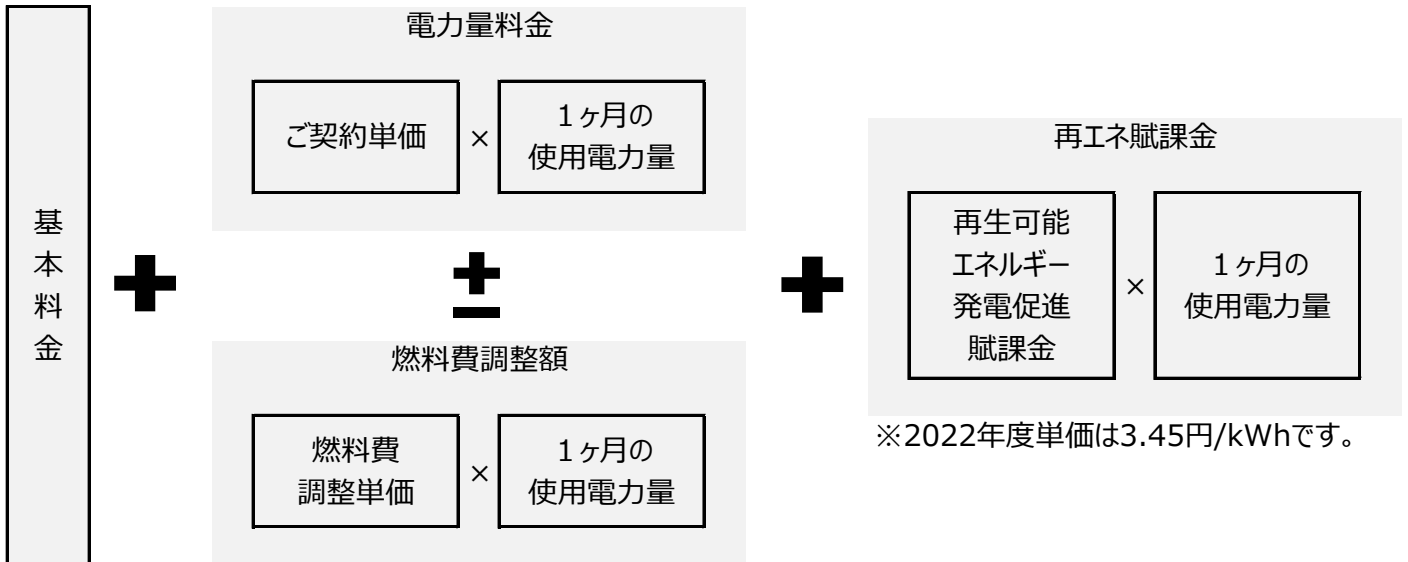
基本料金

電力量料金

ご契約単価 × 1ヶ月の使用電力量

±

燃料費調整額

燃料費調整単価 × 1ヶ月の使用電力量

再エネ賦課金

再生可能エネルギー発電促進賦課金 × 1ヶ月の使用電力量

※2022年度単価は3.45円/kWhです。